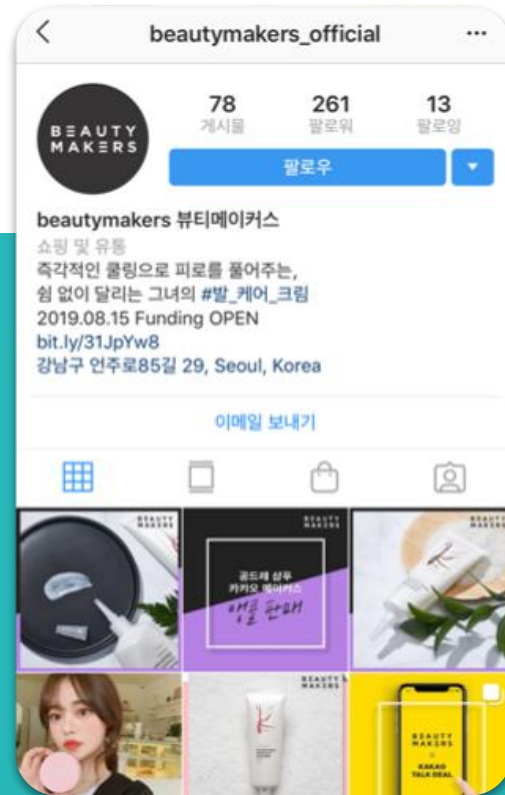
beautymakers_official

BEAUTY MAKERS

78
게시물

261
팔로워

13
팔로잉

팔로우

beautymakers 뷰티메이커스
쇼핑 및 유통
즉각적인 쿨링으로 피로를 풀어주는,
쉼 없이 달리는 그녀의 #발_케어_크림
2019.08.15 Funding OPEN
bit.ly/31JpYw8
강남구 언주로85길 29, Seoul, Korea

이메일 보내기

BEAUTY MAKERS

BEAUTY MAKERS
골드레 샴푸
카카오 메이커스
앵콜 판매

BEAUTY MAKERS

BEAUTY MAKERS

BEAUTY MAKERS
×
KAKAO TALK DEAL